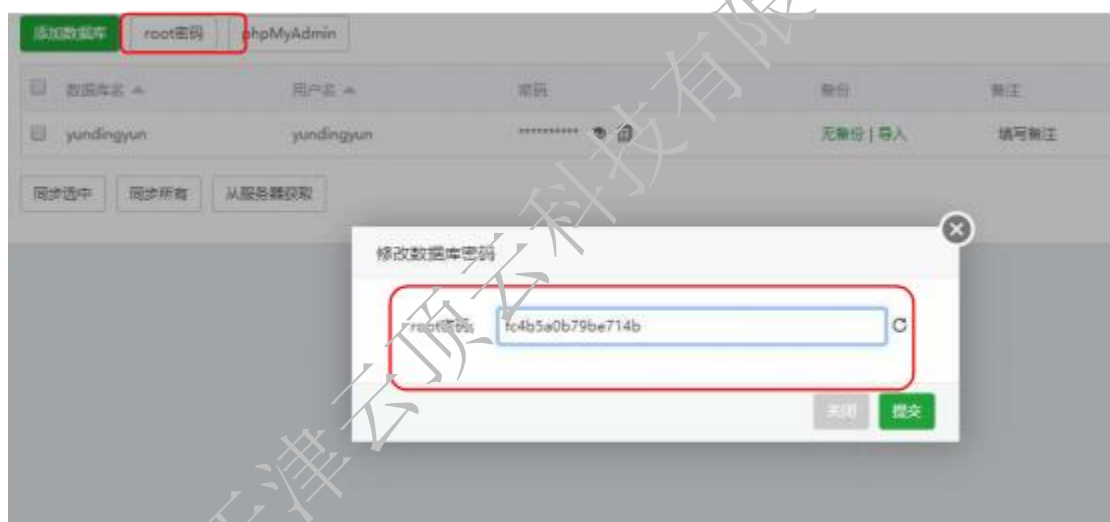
添加数据库 root密码 phpMyAdmin

| 数据库名 | 用户名 | 密码 | 备份 | 备注 |
|---|---|---|---|---|
| yundingyun | yundingyun | ********** | 无备份 \| 导入 | 填写备注 |

同步选中 同步所有 从服务器获取

修改数据库密码

root密码 fc4b5a0b79be714b

关闭 提交

天津云顶云科技有限